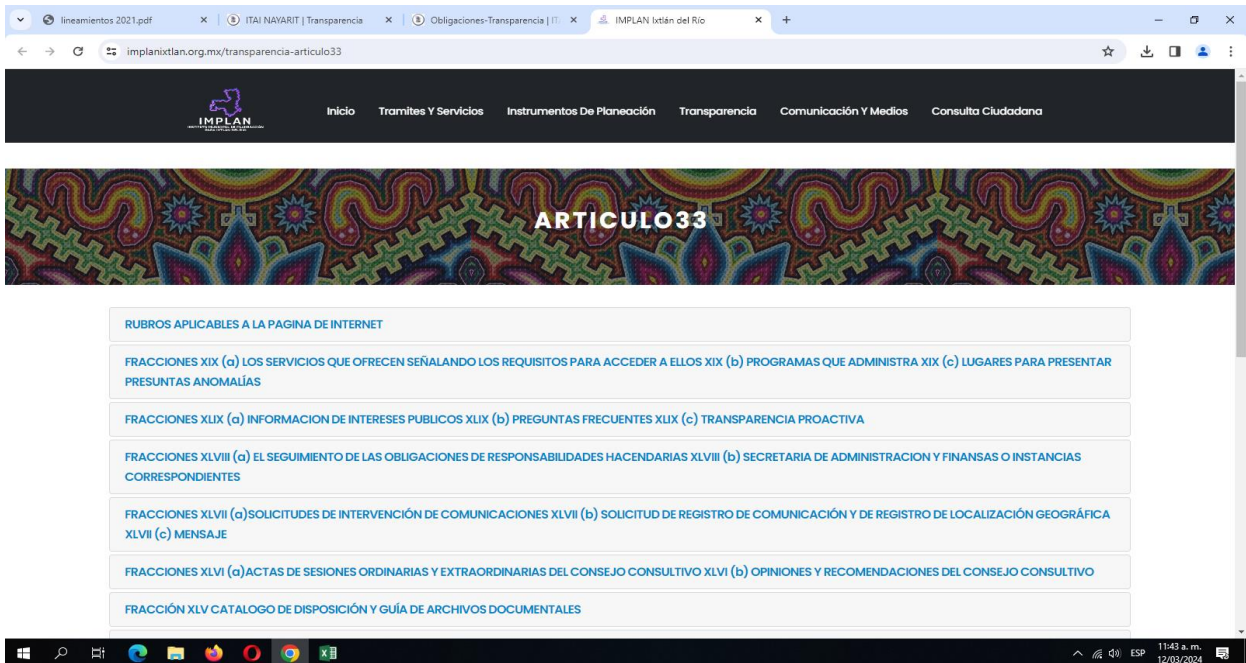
lineamientos 2021.pdf
ITAI NAYARIT | Transparencia
Obligaciones-Transparencia | IT
IMPLAN Ixtlán del Río

implanixtlan.org.mx/transparencia-articulo33

IMPLAN

Inicio Tramites Y Servicios Instrumentos De Planeación Transparencia Comunicación Y Medios Consulta Ciudadana

ARTICULO33

RUBROS APLICABLES A LA PAGINA DE INTERNET

FRACCIONES XIX (a) LOS SERVICIOS QUE OFRECEN SEÑALANDO LOS REQUISITOS PARA ACCEDER A ELLOS XIX (b) PROGRAMAS QUE ADMINISTRA XIX (c) LUGARES PARA PRESENTAR PRESUNTAS ANOMALÍAS

FRACCIONES XLIX (a) INFORMACION DE INTERESES PUBLICOS XLIX (b) PREGUNTAS FRECUENTES XLIX (c) TRANSPARENCIA PROACTIVA

FRACCIONES XLVIII (a) EL SEGUIMIENTO DE LAS OBLIGACIONES DE RESPONSABILIDADES HACENDARIAS XLVIII (b) SECRETARIA DE ADMINISTRACION Y FINANSAS O INSTANCIAS CORRESPONDIENTES

FRACCIONES XLVII (a)SOLICITUDES DE INTERVENCIÓN DE COMUNICACIONES XLVII (b) SOLICITUD DE REGISTRO DE COMUNICACIÓN Y DE REGISTRO DE LOCALIZACIÓN GEOGRÁFICA XLVII (c) MENSAJE

FRACCIONES XLVI (a)ACTAS DE SESIONES ORDINARIAS Y EXTRAORDINARIAS DEL CONSEJO CONSULTIVO XLVI (b) OPINIONES Y RECOMENDACIONES DEL CONSEJO CONSULTIVO

FRACCIÓN XLV CATALOGO DE DISPOSICIÓN Y GUÍA DE ARCHIVOS DOCUMENTALES

ESP 11:43 a. m. 12/03/2024